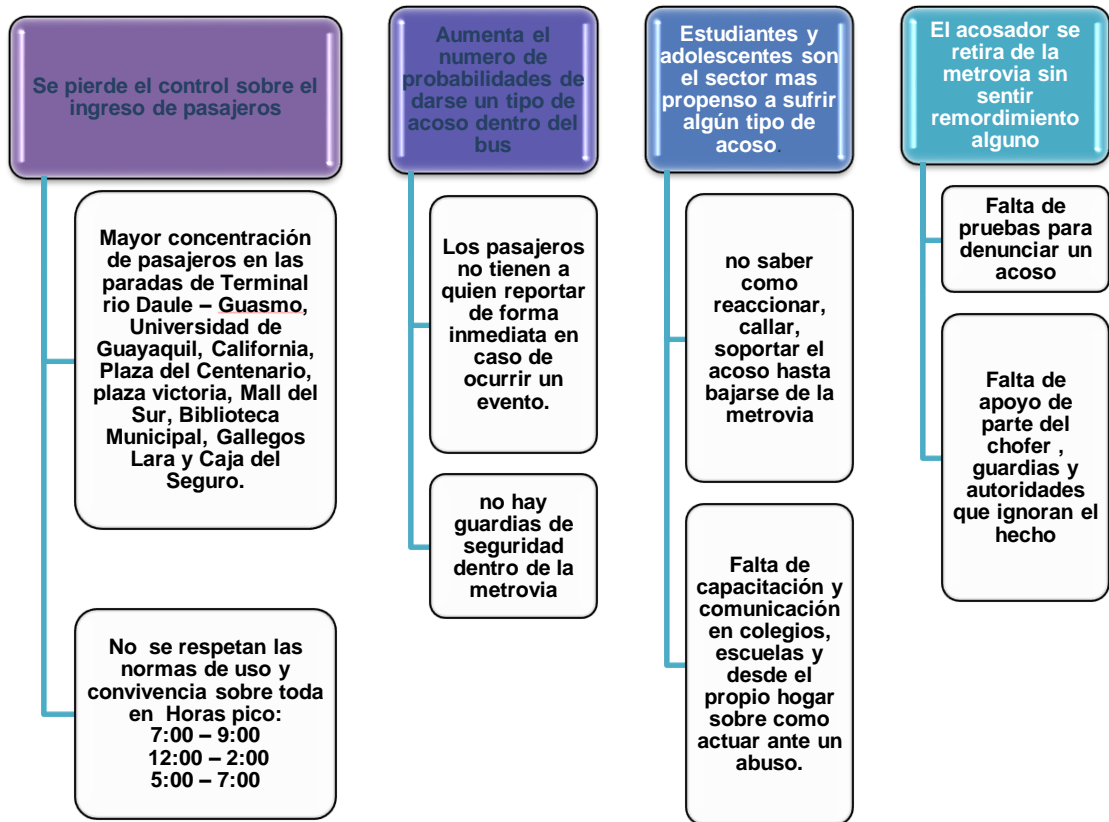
Se pierde el control sobre el ingreso de pasajeros

Mayor concentración de pasajeros en las paradas de Terminal rio Daule – Guasmo, Universidad de Guayaquil, California, Plaza del Centenario, plaza victoria, Mall del Sur, Biblioteca Municipal, Gallegos Lara y Caja del Seguro.

No se respetan las normas de uso y convivencia sobre toda en Horas pico:
7:00 – 9:00
12:00 – 2:00
5:00 – 7:00

Aumenta el numero de probabilidades de darse un tipo de acoso dentro del bus

Los pasajeros no tienen a quien reportar de forma inmediata en caso de ocurrir un evento.

no hay guardias de seguridad dentro de la metrovia

Estudiantes y adolescentes son el sector mas propenso a sufrir algún tipo de acoso.

no saber como reaccionar, callar, soportar el acoso hasta bajarse de la metrovia

Falta de capacitación y comunicación en colegios, escuelas y desde el propio hogar sobre como actuar ante un abuso.

El acosador se retira de la metrovia sin sentir remordimiento alguno

Falta de pruebas para denunciar un acoso

Falta de apoyo de parte del chofer , guardias y autoridades que ignoran el hecho